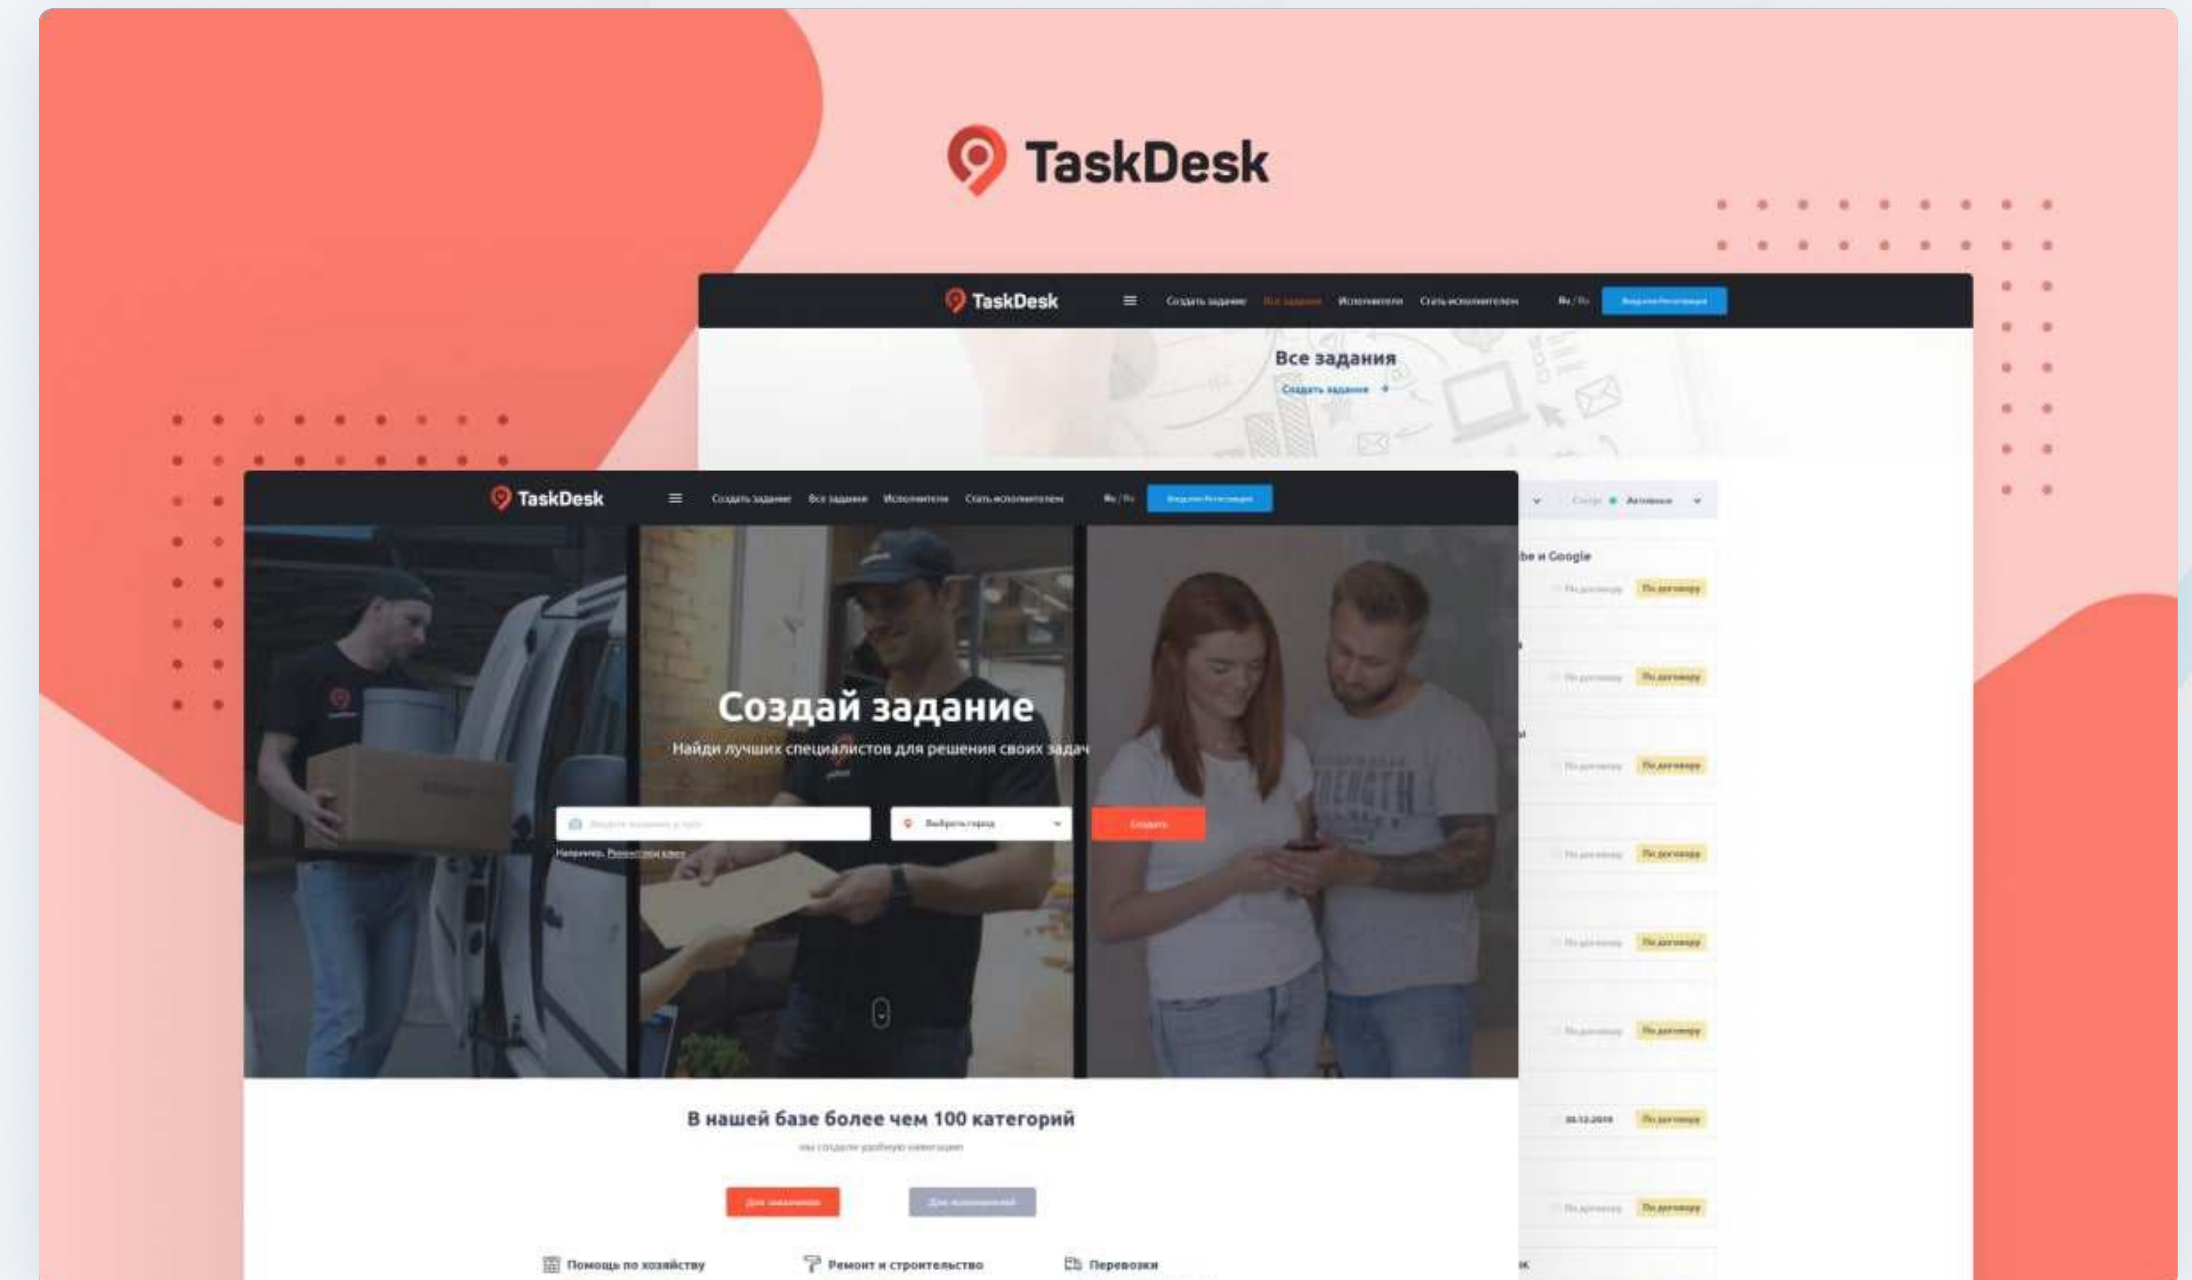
TaskDesk

TaskDesk
Создать задание
Все задания
Исполнители
Стать исполнителем
Ru / En
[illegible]

Все задания
Создать задание →

Статус: Активные
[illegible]be и Google
По договору
По договору
По договору
По договору
По договору
По договору
По договору
30.12.2019
По договору
По договору

TaskDesk
Создать задание
Все задания
Исполнители
Стать исполнителем
Ru / En
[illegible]

Создай задание
Найди лучших специалистов для решения своих задач
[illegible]
Выбрать город
Создать
Например: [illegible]

В нашей базе более чем 100 категорий
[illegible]
Для заказчиков
Для исполнителей
Помощь по хозяйству
Ремонт и строительство
Перевозки